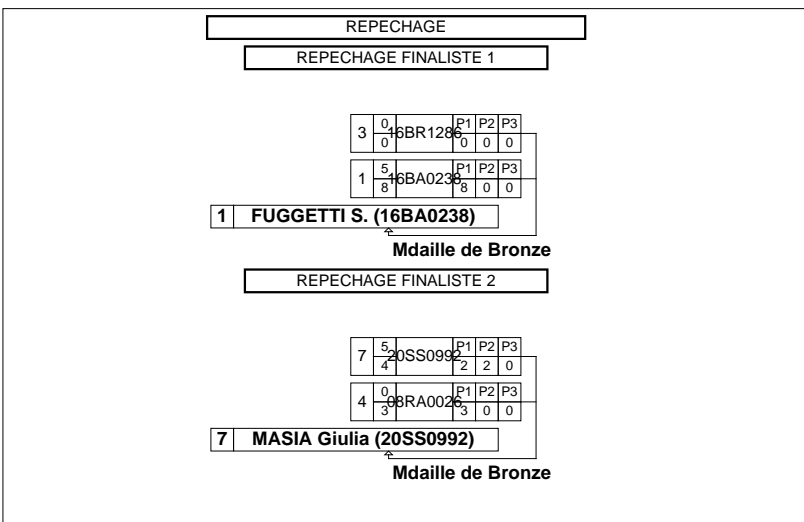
REPECHAGE

REPECHAGE FINALISTE 1

| 3 | 0 / 0 | 16BR1286 | P1 0 | P2 0 | P3 0 |
|---|---|---|---|---|---|
| 1 | 5 / 8 | 16BA0238 | P1 8 | P2 0 | P3 0 |

| 1 | FUGGETTI S. (16BA0238) |
|---|---|

Mdaille de Bronze

REPECHAGE FINALISTE 2

| 7 | 5 / 4 | 20SS0992 | P1 2 | P2 2 | P3 0 |
|---|---|---|---|---|---|
| 4 | 0 / 3 | 08RA0026 | P1 3 | P2 0 | P3 0 |

| 7 | MASIA Giulia (20SS0992) |
|---|---|

Mdaille de Bronze